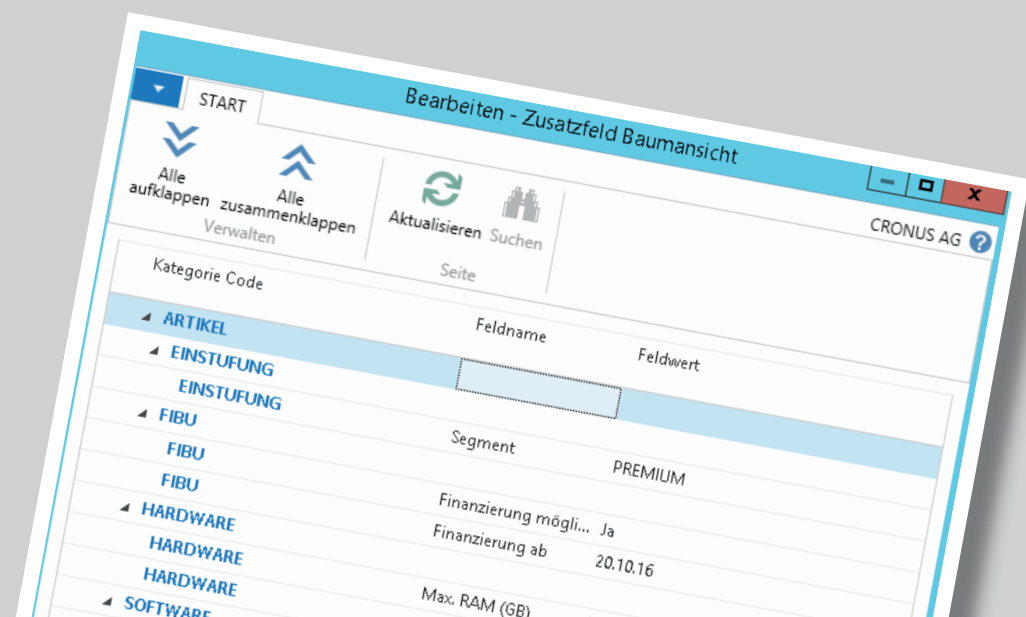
START

Bearbeiten - Zusatzfeld Baumansicht

Alle aufklappen

Alle zusammenklappen

Verwalten

Aktualisieren

Suchen

Seite

CRONUS AG

Kategorie Code

ARTIKEL

Feldname

Feldwert

EINSTUFUNG

EINSTUFUNG

FIBU

FIBU

Segment

FIBU

PREMIUM

HARDWARE

Finanzierung mögli...

Ja

HARDWARE

Finanzierung ab

20.10.16

HARDWARE

SOFTWARE

Max. RAM (GB)